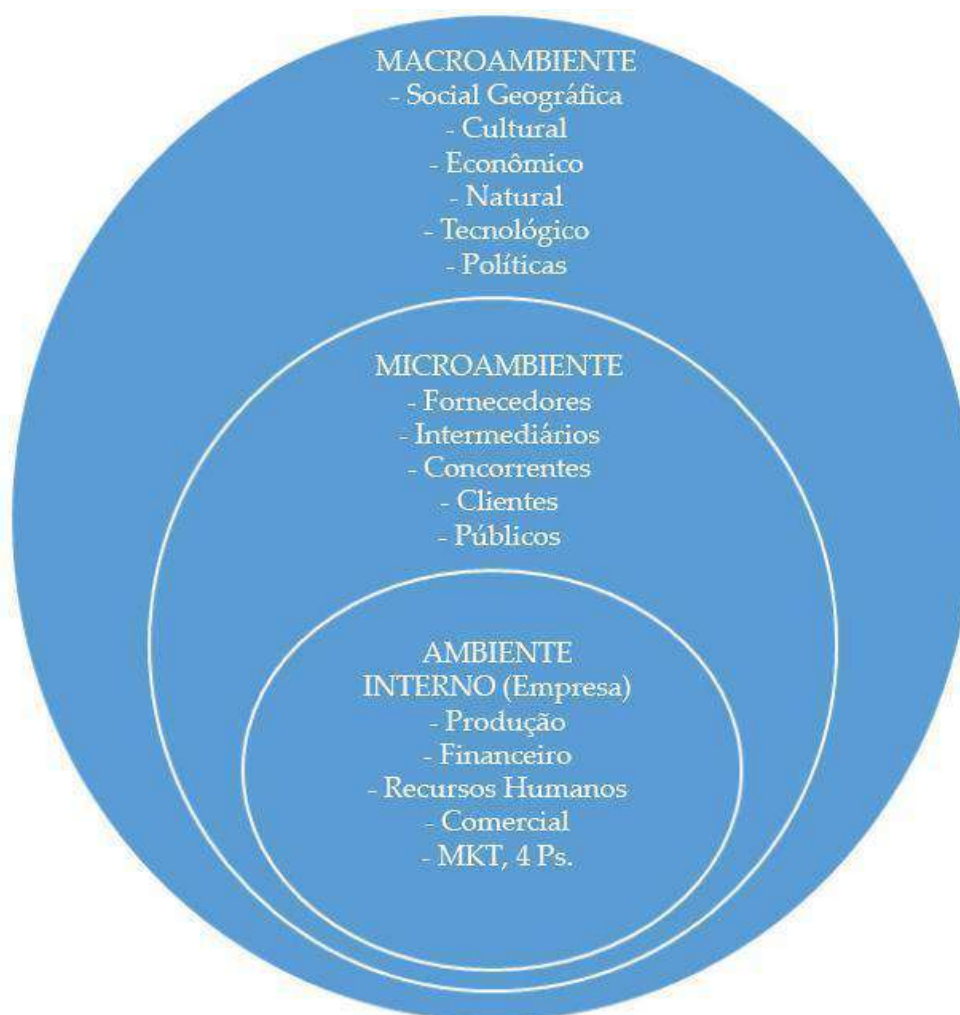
MACROAMBIENTE
- Social Geográfica
- Cultural
- Econômico
- Natural
- Tecnológico
- Políticas

MICROAMBIENTE
- Fornecedores
- Intermediários
- Concorrentes
- Clientes
- Públicos

AMBIENTE INTERNO (Empresa)
- Produção
- Financeiro
- Recursos Humanos
- Comercial
- MKT, 4 Ps.